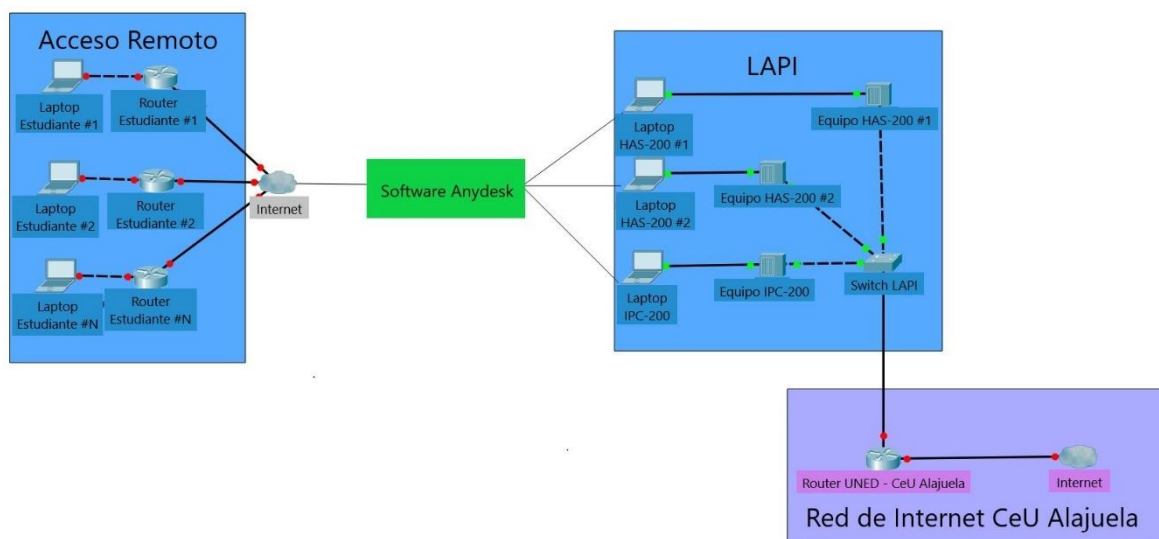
Acceso Remoto

Laptop Estudiante #1

Router Estudiante #1

Laptop Estudiante #2

Router Estudiante #2

Laptop Estudiante #N

Router Estudiante #N

Internet

Software Anydesk

LAPI

Laptop HAS-200 #1

Equipo HAS-200 #1

Laptop HAS-200 #2

Equipo HAS-200 #2

Laptop IPC-200

Equipo IPC-200

Switch LAPI

Router UNED - CeU Alajuela

Internet

Red de Internet CeU Alajuela